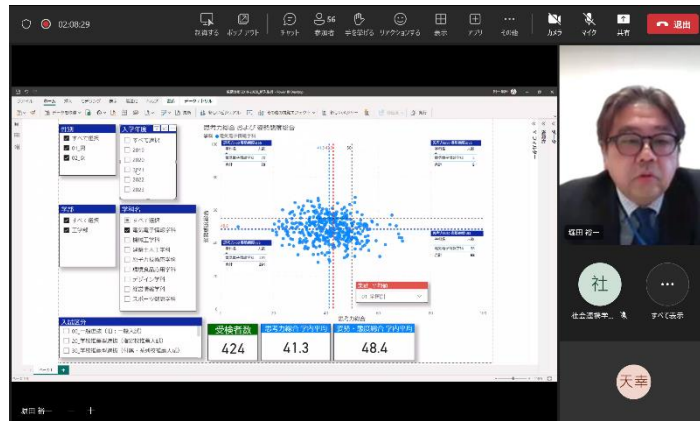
02:08:29

共有する
ポップアウト
チャット
56
参加者
手を挙げる
リアクション
表示
アプリ
その他
カメラ
マイク
共有
退出

性別
すべて選択
01_男
02_女

入学年度
すべて選択
2019
2020
2021
2022
2023

学部
すべて選択
工学部

学科名
すべて選択
電気電子情報学科
機械工学科
情報システム学科
応用化学生物学科
環境食品化学科
デザイン学科
経営情報学科
スポーツ健康学科

入試区分
01_一般選抜（日・一般入試）
02_学校推薦型選抜（指定校推薦入試）
03_学校推薦型選抜（公募・総合型選抜入試）

思考力総合 および 受験型総合

受験者数
424

思考力総合 学内平均
41.3

受験・意欲総合 学内平均
48.4

社
社会活動学...
すべて表示

天幸

堀田 裕一